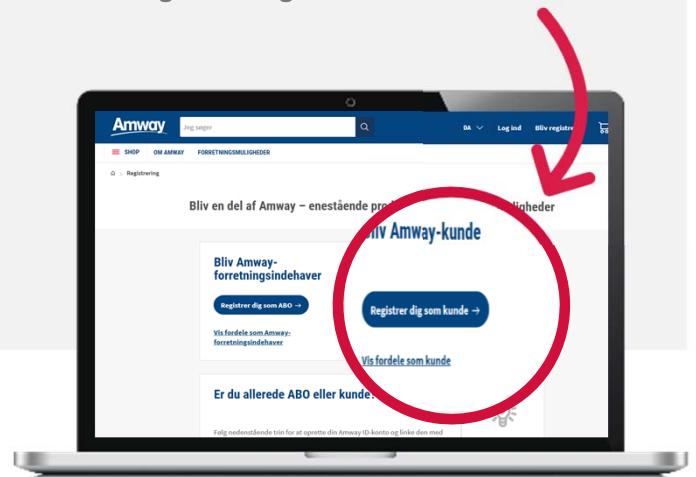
Amway

Jeg søger

DA Log ind Bliv registre

SHOP OM AMWAY FORRETNINGSMULIGHEDER

Registrering

Bliv en del af Amway – enestående pro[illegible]ligheder

Bliv Amway-forretningsindehaver

Registrer dig som ABO →

Vis fordele som Amway-forretningsindehaver

Bliv Amway-kunde

Registrer dig som kunde →

Vis fordele som kunde

Er du allerede ABO eller kunde?

Følg nedenstående trin for at oprette din Amway ID-konto og linke den med